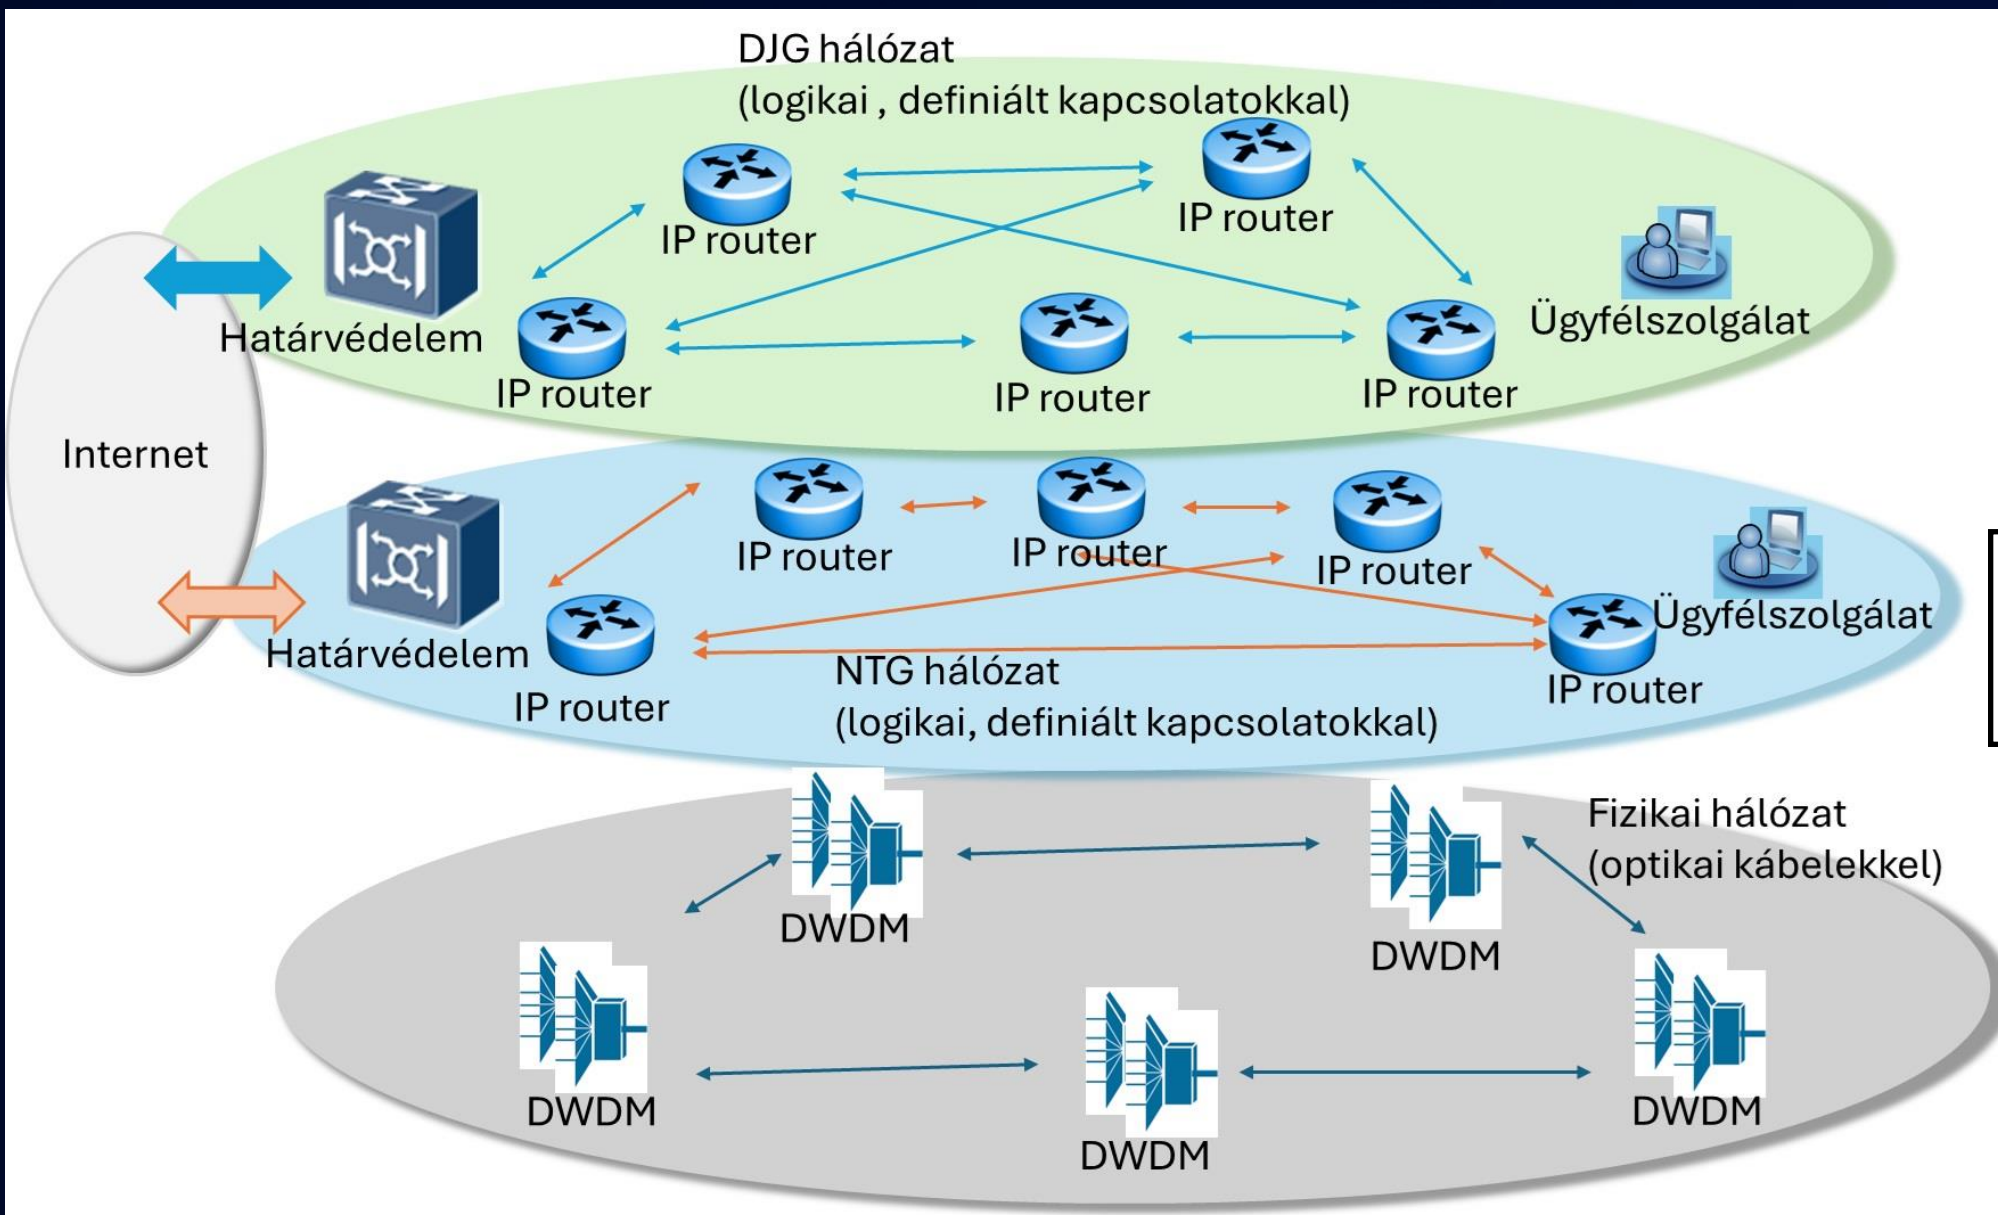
DJG hálózat
(logikai , definiált kapcsolatokkal)

IP router

IP router

Határvédelem

IP router

IP router

IP router

Ügyfélszolgálat

Internet

IP router

IP router

IP router

Határvédelem

IP router

Ügyfélszolgálat

IP router

NTG hálózat
(logikai, definiált kapcsolatokkal)

DWDM

DWDM

Fizikai hálózat
(optikai kábelekkel)

DWDM

DWDM

DWDM